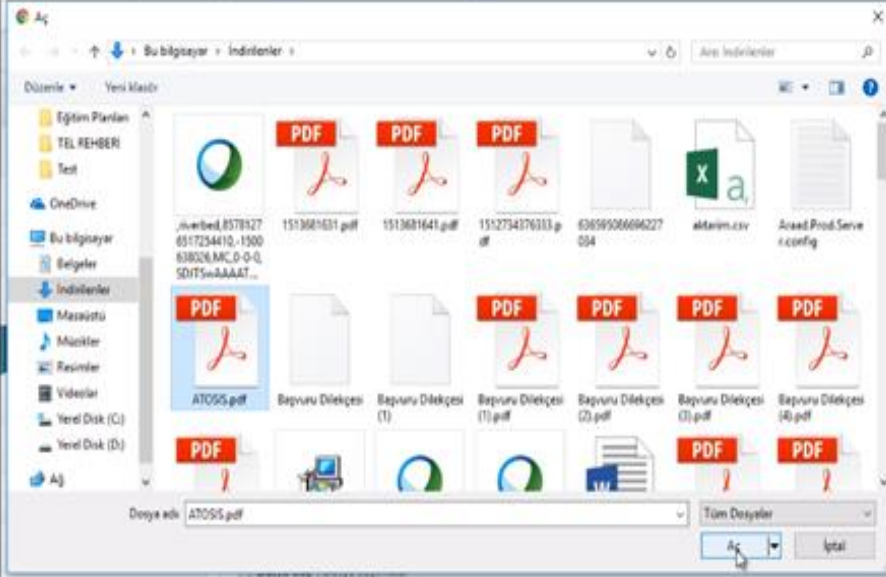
Aç

Bu bilgisayar › İndirilenler ›

Ara: İndirilenler

Düzenle ▾ Yeni klasör

Eğitim Planları
TEL REHBERI
Test
OneDrive
Bu bilgisayar
Belgeler
İndirilenler
Masaüstü
Müzikler
Resimler
Videolar
Yerel Disk (C:)
Yerel Disk (D:)
Ağ

,riverbed,8578327 6517254410,-1500 638026,MC,0-0-0, SDITS=AAAAT...

PDF
1513681631.pdf

PDF
1513681641.pdf

PDF
1512734376333.pdf

636595066696227004

aktarim.csv

Araad.Prod.Server.config

PDF
ATOSIS.pdf

Başvuru Dilekçesi

Başvuru Dilekçesi (1)

PDF
Başvuru Dilekçesi (1).pdf

PDF
Başvuru Dilekçesi (2).pdf

PDF
Başvuru Dilekçesi (3).pdf

PDF
Başvuru Dilekçesi (4).pdf

PDF

PDF

PDF

Dosya adı: ATOSIS.pdf

Tüm Dosyalar

Aç

İptal